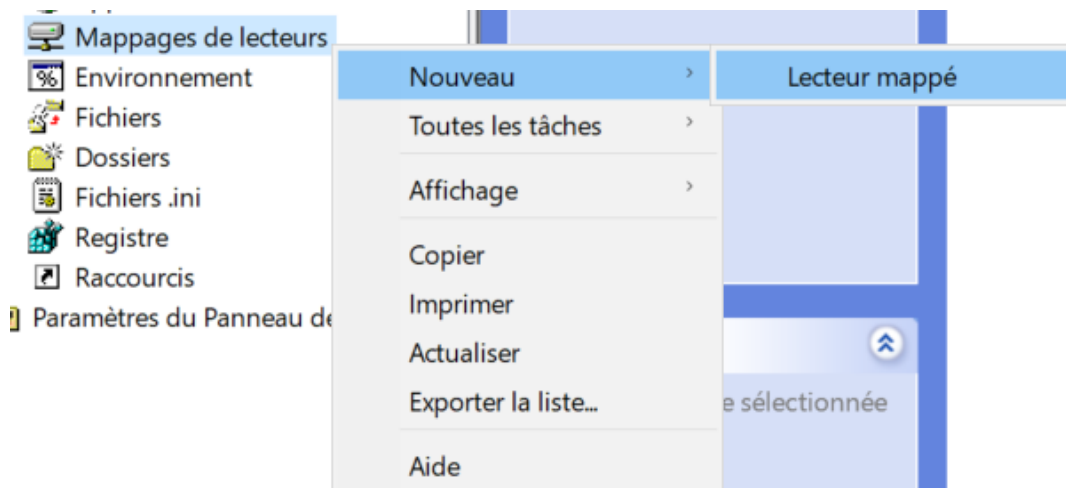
Mappages de lecteurs
Environnement
Fichiers
Dossiers
Fichiers .ini
Registre
Raccourcis
Paramètres du Panneau de

Nouveau
Toutes les tâches
Affichage
Copier
Imprimer
Actualiser
Exporter la liste...
Aide

Lecteur mappé

e sélectionnee